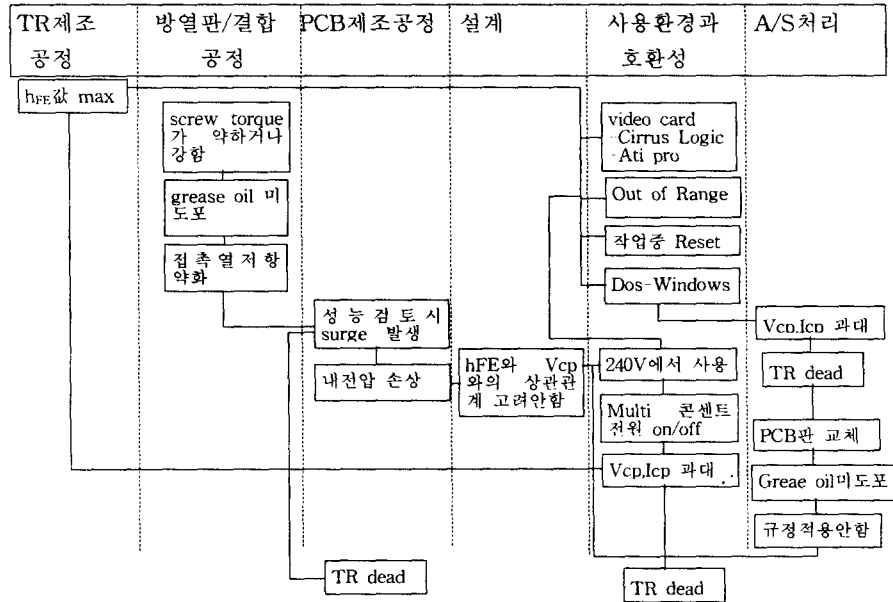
TR제조 공정

방열판/결합 공정

PCB제조공정

설계

사용환경과 호환성

A/S처리

$h_{FE}$값 max

screw torque가 약하거나 강함

grease oil 미도포

접촉열저항 약화

성능검도시 surge 발생

내전압 손상

TR dead

hFE와 Vcp와의 상관관계 고려안함

video card -Cirrus Logic -Ati pro

Out of Range

작업중 Reset

Dos-Windows

240V에서 사용

Multi 콘센트 전위 on/off

Vcp,Icp 과대 .

TR dead

Vcp,Icp 과대

TR dead

PCB판 교체

Greae oil미도포

규정적용안함